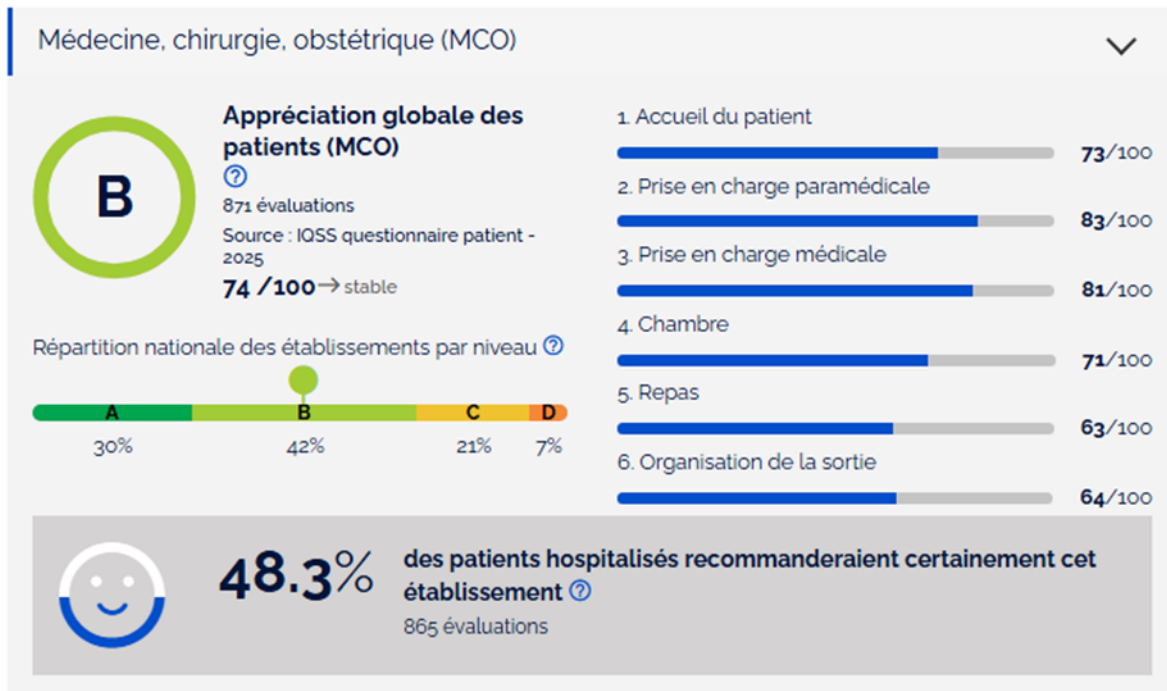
Médecine, chirurgie, obstétrique (MCO)

B

Appréciation globale des patients (MCO)

?

871 évaluations

Source : IQSS questionnaire patient - 2025

74 /100 → stable

Répartition nationale des établissements par niveau ?

A B C D

30% 42% 21% 7%

1. Accueil du patient

73/100

2. Prise en charge paramédicale

83/100

3. Prise en charge médicale

81/100

4. Chambre

71/100

5. Repas

63/100

6. Organisation de la sortie

64/100

48.3%

des patients hospitalisés recommanderaient certainement cet établissement ?

865 évaluations